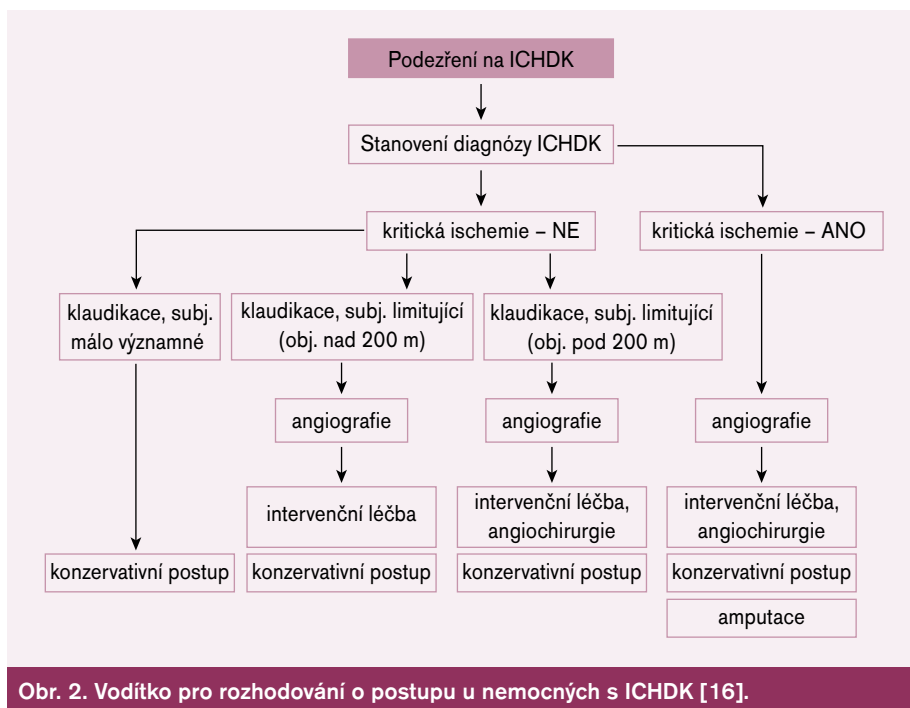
Podezření na ICHDK

Stanovení diagnózy ICHDK

kritická ischemie – NE

kritická ischemie – ANO

klaudikace, subj. málo významné

klaudikace, subj. limitující (obj. nad 200 m)

klaudikace, subj. limitující (obj. pod 200 m)

angiografie

angiografie

angiografie

intervenční léčba

intervenční léčba, angiochirurgie

intervenční léčba, angiochirurgie

konzervativní postup

konzervativní postup

konzervativní postup

konzervativní postup

amputace

Obr. 2. Vodítko pro rozhodování o postupu u nemocných s ICHDK [16].